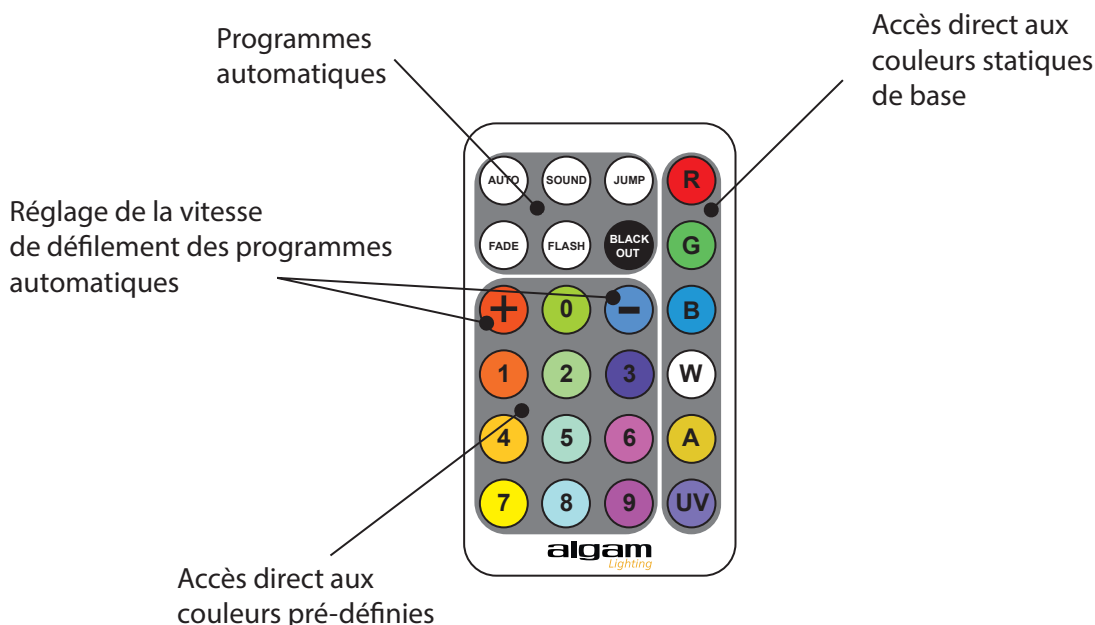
Programmes automatiques

Accès direct aux couleurs statiques de base

AUTO SOUND JUMP R

Réglage de la vitesse de défilement des programmes automatiques

FADE FLASH BLACK OUT G

+ 0 − B

1 2 3 W

4 5 6 A

7 8 9 UV

algam Lighting

Accès direct aux couleurs pré-définies